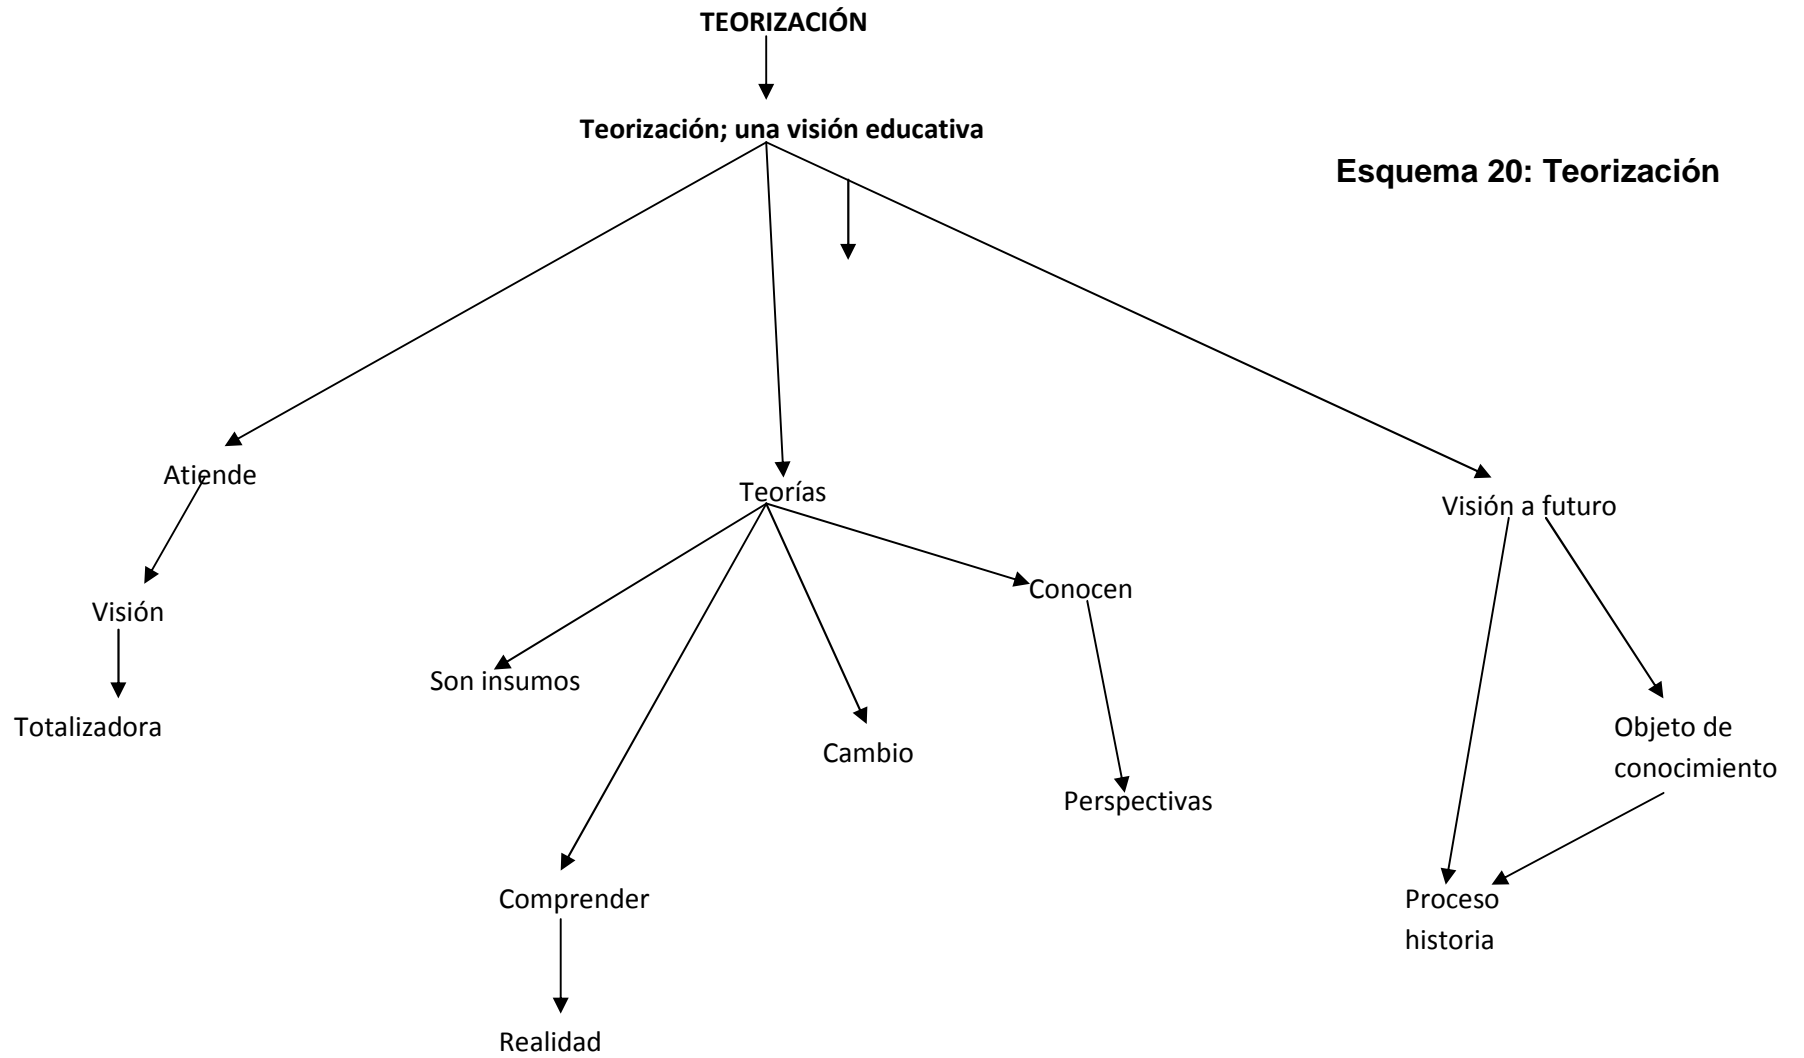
TEORIZACIÓN

Teorización; una visión educativa

Esquema 20: Teorización

Atiende

Visión

Totalizadora

Teorías

Son insumos

Comprender

Realidad

Cambio

Conocen

Perspectivas

Visión a futuro

Objeto de conocimiento

Proceso historia